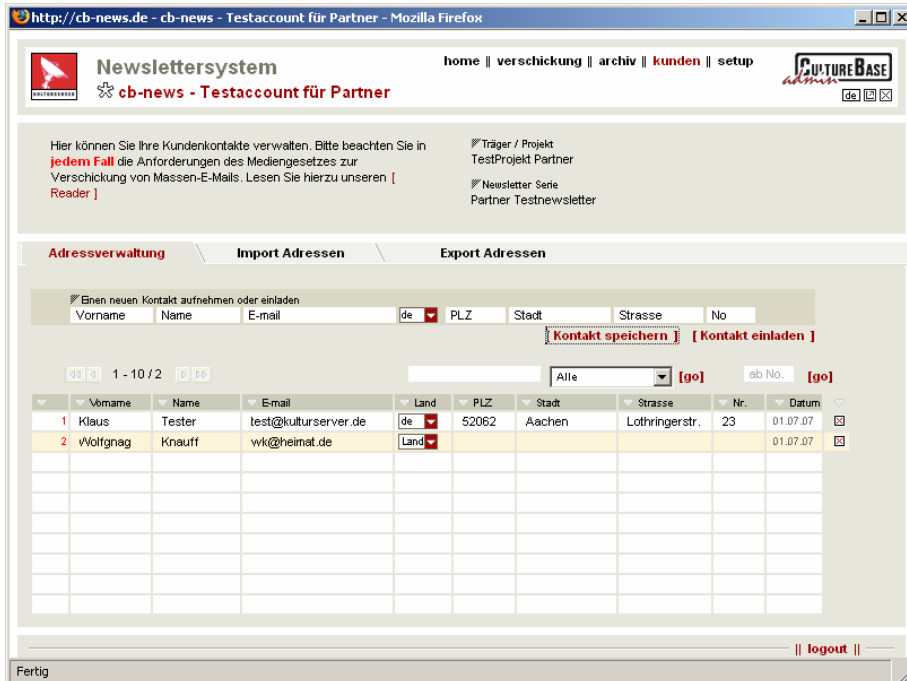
http://cb-news.de - cb-news - Testaccount für Partner - Mozilla Firefox

Newslettersystem
cb-news - Testaccount für Partner

home || verschickung || archiv || kunden || setup

CULTUREBASE admin
de

Hier können Sie Ihre Kundenkontakte verwalten. Bitte beachten Sie in jedem Fall die Anforderungen des Mediengesetzes zur Verschickung von Massen-E-Mails. Lesen Sie hierzu unseren [ Reader ]

Träger / Projekt
TestProjekt Partner

Newsletter Serie
Partner Testnewsletter

Adressverwaltung | Import Adressen | Export Adressen

Einen neuen Kontakt aufnehmen oder einladen
Vorname | Name | E-mail | de | PLZ | Stadt | Strasse | No

[ Kontakt speichern ] [ Kontakt einladen ]

1 - 10 / 2

Alle [go] ab No. [go]

| | Vorname | Name | E-mail | Land | PLZ | Stadt | Strasse | Nr. | Datum |
|---|---|---|---|---|---|---|---|---|---|
| 1 | Klaus | Tester | test@kulturserver.de | de | 52062 | Aachen | Lothringerstr. | 23 | 01.07.07 |
| 2 | Wolfgnag | Knauff | wk@heimat.de | Land | | | | | 01.07.07 |

|| logout ||

Fertig